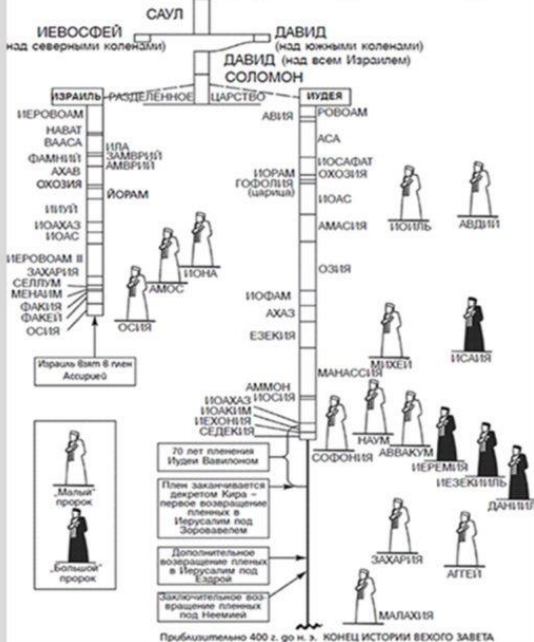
САУЛ

ИЕВОСФЕЙ (над северными коленами)

ДАВИД (над южными коленами)

ДАВИД (над всем Израилем)

СОЛОМОН

ИЗРАИЛЬ РАЗДЕЛЕННОЕ ЦАРСТВО ИУДЕЯ

ИЕРОВОАМ
НАВАТ
ВААСА
ИЛА
ЗАМВРИЙ
ФАМНИЙ
АМВРИЙ
АХАВ
ОХОЗИЯ
ЙОРАМ
ИИУЙ
ИОАХАЗ
ИОАС
ИЕРОВОАМ II
ЗАХАРИЯ
СЕЛЛУМ
МЕНАИМ
ФАКИЯ
ФАКЕЙ
ОСИЯ

Израиль взят в плен Ассирией

ИОНА
АМОС
ОСИЯ

РОВОАМ
АВИЯ
АСА
ИОСАФАТ
ИОРАМ
ОХОЗИЯ
ГОФОЛИЯ (царица)
ИОАС
АМАСИЯ
ОЗИЯ
ИОФАМ
АХАЗ
ЕЗЕКИЯ
МАНАССИЯ
АММОН
ИОСИЯ
ИОАХАЗ
ИОАКИМ
ИЕХОНИЯ
СЕДЕКИЯ

ИОИЛЬ
АВДИЙ
МИХЕЙ
ИСАИЯ
НАУМ
АВВАКУМ
СОФОНИЯ
ИЕРЕМИЯ
ИЕЗЕКИИЛЬ
ДАНИИЛ
ЗАХАРИЯ
АГГЕЙ
МАЛАХИЯ

70 лет пленения Иудеи Вавилоном

Плен заканчивается декретом Кира – первое возвращение пленных в Иерусалим под Зоровавелем

Дополнительное возвращение пленных под Ездрой

Заключительное возвращение пленных под Неемией

„Малый" пророк

„Большой" пророк

Приблизительно 400 г. до н. э. КОНЕЦ ИСТОРИИ ВЕХОГО ЗАВЕТА